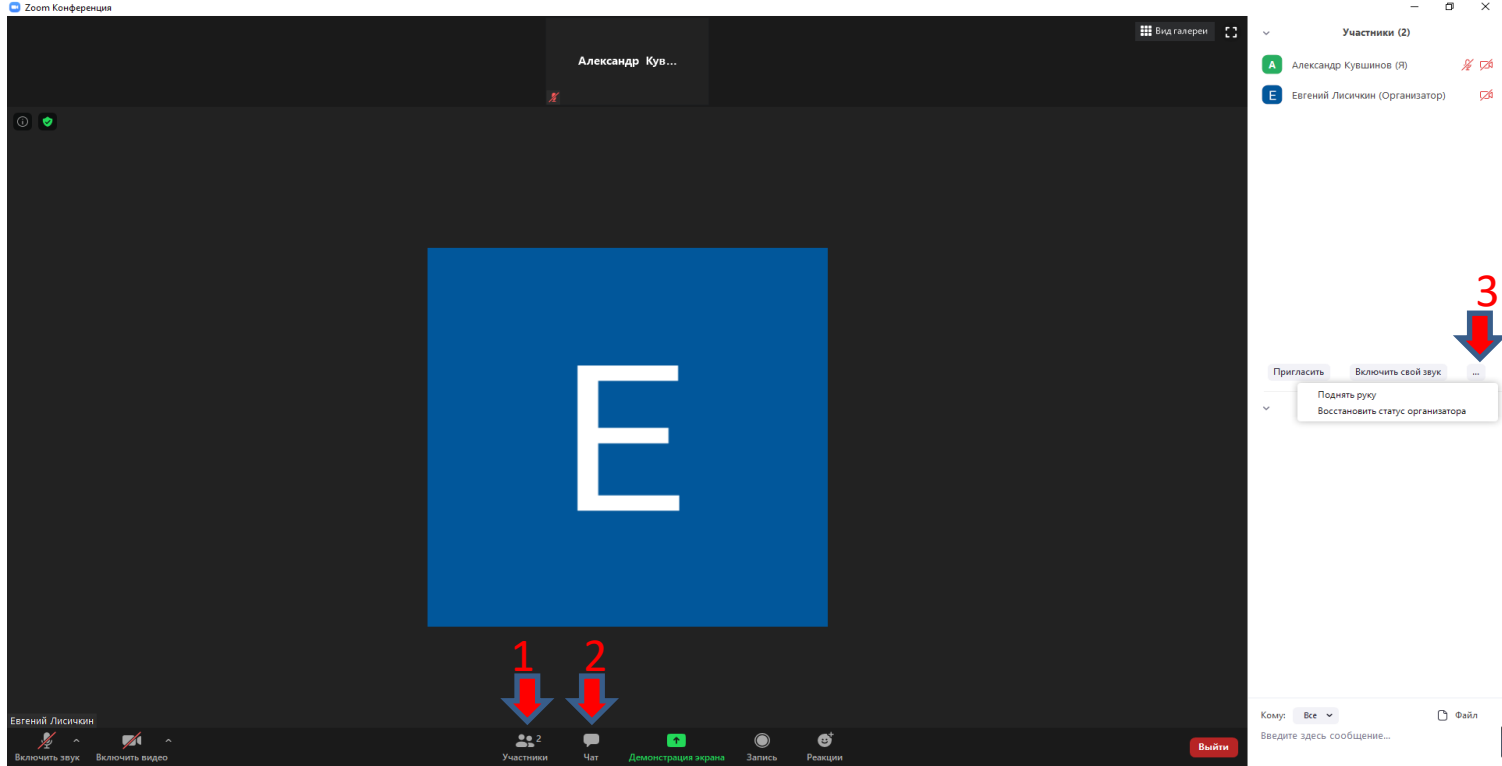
Zoom Конференция

Александр Кув...

Вид галереи

Участники (2)

A Александр Кувшинов (Я)

E Евгений Лисичкин (Организатор)

E

3

Пригласить

Включить свой звук

...

Поднять руку

Восстановить статус организатора

1

2

Евгений Лисичкин

Включить звук

Включить видео

2

Участники

Чат

Демонстрация экрана

Запись

Реакции

Выйти

Кому:

Все

Файл

Введите здесь сообщение...